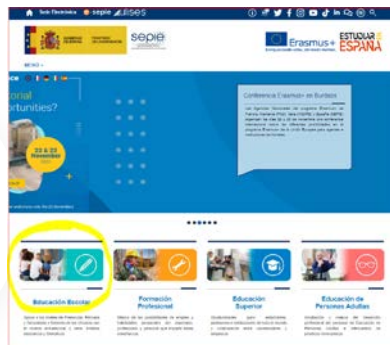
Sede Electrónica · sepie · SIISES

sepie

Erasmus+

ESTUDIAR EN ESPAÑA

MENÚ

torial
ortunities?

22 & 23 November

Conferencia Erasmus+ en Burgos

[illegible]

Educación Escolar

Formación Profesional

Educación Superior

Educación de Personas Adultas

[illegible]